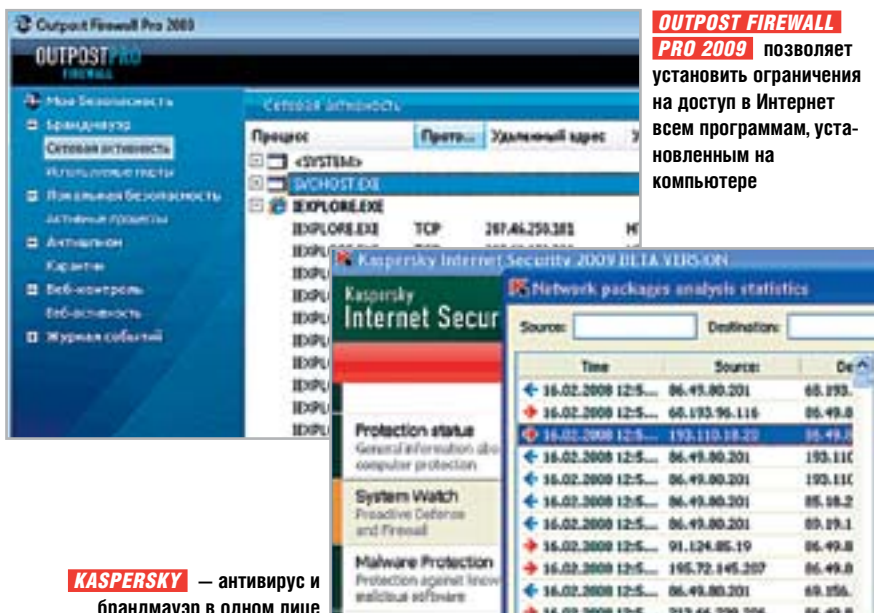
Outpost Firewall Pro 2009

OUTPOST PRO FIREWALL

Моя безопасность
Брандмауэр
Сетевая активность
Используемые порты
Локальная безопасность
Активные процессы
Антишпион
Карантин
Веб-контроль
Веб-активность
Журнал событий

Сетевая активность

| Процесс | Прото... | Удаленный адрес | У |
|---|---|---|---|
| <SYSTEM> | | | |
| SVCHOST.EXE | | | |
| IEXPLORE.EXE | | | |
| IEXPLORE.EXE | TCP | 207.46.250.101 | H |
| IEXPLORE.EXE | | | |
| IEXPL | | | |
| IEXPL | | | |
| IEXPL | | | |
| IEXPL | | | |
| IEXPL | | | |
| IEXPL | | | |
| IEXPL | | | |

OUTPOST FIREWALL PRO 2009 позволяет установить ограничения на доступ в Интернет всем программам, установленным на компьютере

Kaspersky Internet Security 2009 BETA VERSION

Kaspersky Internet Secur

Protection status
General information abo computer protection

System Watch
Proactive Defense and Firewall

Malware Protection
Protection against know malicious software

Network packages analysis statistics

Source: Destination:

| Time | Source: | De |
|---|---|---|
| 16.02.2008 12:5... | 86.49.80.201 | 68.193. |
| 16.02.2008 12:5... | 68.193.96.116 | 86.49.8 |
| 16.02.2008 12:5... | 193.110.18.23 | 86.49.8 |
| 16.02.2008 12:5... | 86.49.80.201 | 193.110 |
| 16.02.2008 12:5... | 86.49.80.201 | 193.110 |
| 16.02.2008 12:5... | 86.49.80.201 | 85.18.2 |
| 16.02.2008 12:5... | 86.49.80.201 | 89.19.1 |
| 16.02.2008 12:5... | 91.124.85.19 | 86.49.8 |
| 16.02.2008 12:5... | 195.72.145.207 | 86.49.8 |
| 16.02.2008 12:5... | 86.49.80.201 | 68.156. |
| 16.02.2008 12:5... | 213.46.228.206 | 86.49.8 |

KASPERSKY — антивирус и брандмауэр в одном лице